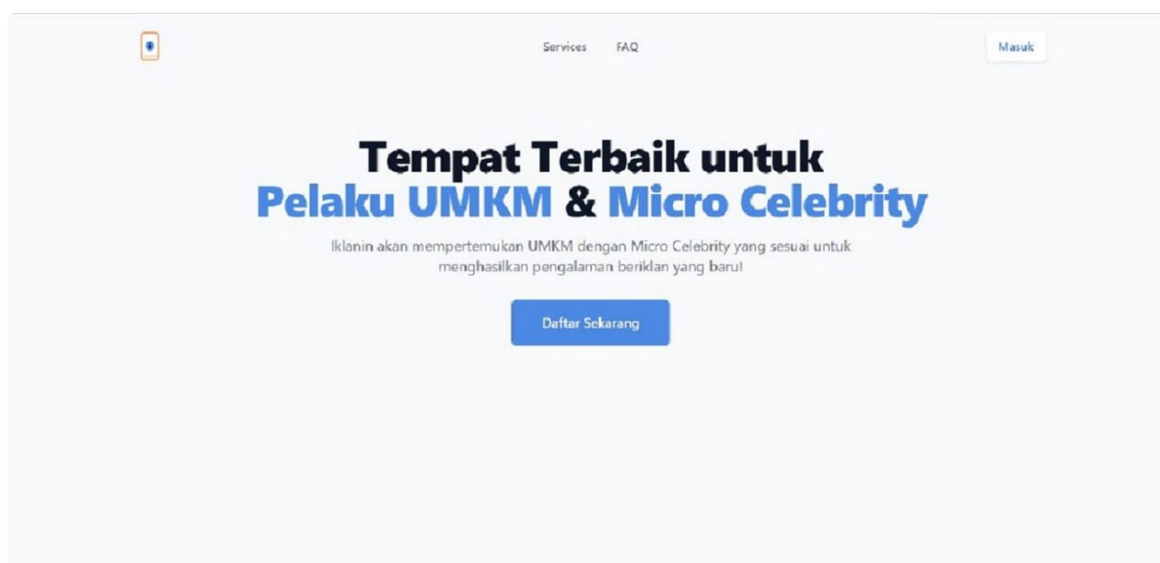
Services FAQ

Masuk

Tempat Terbaik untuk
Pelaku UMKM & Micro Celebrity

Iklanin akan mempertemukan UMKM dengan Micro Celebrity yang sesuai untuk menghasilkan pengalaman beriklan yang baru!

Daftar Sekarang